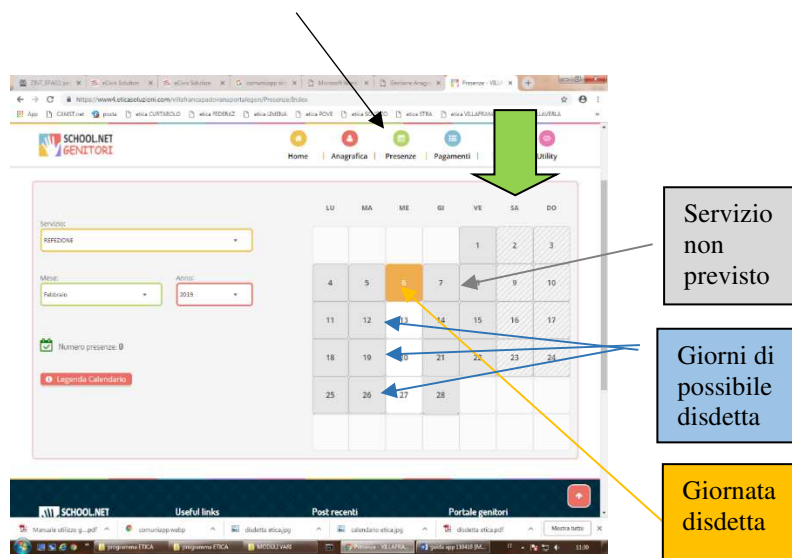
https://www4.eticasoluzioni.com/villafrancapadovanaportalegen/Presenze/Index

SCHOOL.NET GENITORI

Home | Anagrafica | Presenze | Pagamenti | Utility

Servizio:
REFEZIONE

Mese:
Febbraio

Anno:
2019

Numero presenze: 0

Legenda Calendario

| LU | MA | ME | GI | VE | SA | DO |
|---|---|---|---|---|---|---|
| | | | | 1 | 2 | 3 |
| 4 | 5 | 6 | 7 | 8 | 9 | 10 |
| 11 | 12 | 13 | 14 | 15 | 16 | 17 |
| 18 | 19 | 20 | 21 | 22 | 23 | 24 |
| 25 | 26 | 27 | 28 | | | |

Servizio non previsto

Giorni di possibile disdetta

Giornata disdetta

SCHOOL.NET Useful links Post recenti Portale genitori

Manuale utilizzo g....pdf comunicapp.webp disdetta etica.jpg calendario etica.jpg disdetta etica.pdf Mostra tutto

programma ETICA programma ETICA MODULI VARI Presenze - VILLAFRA... guida app 130418 [M...
11:00